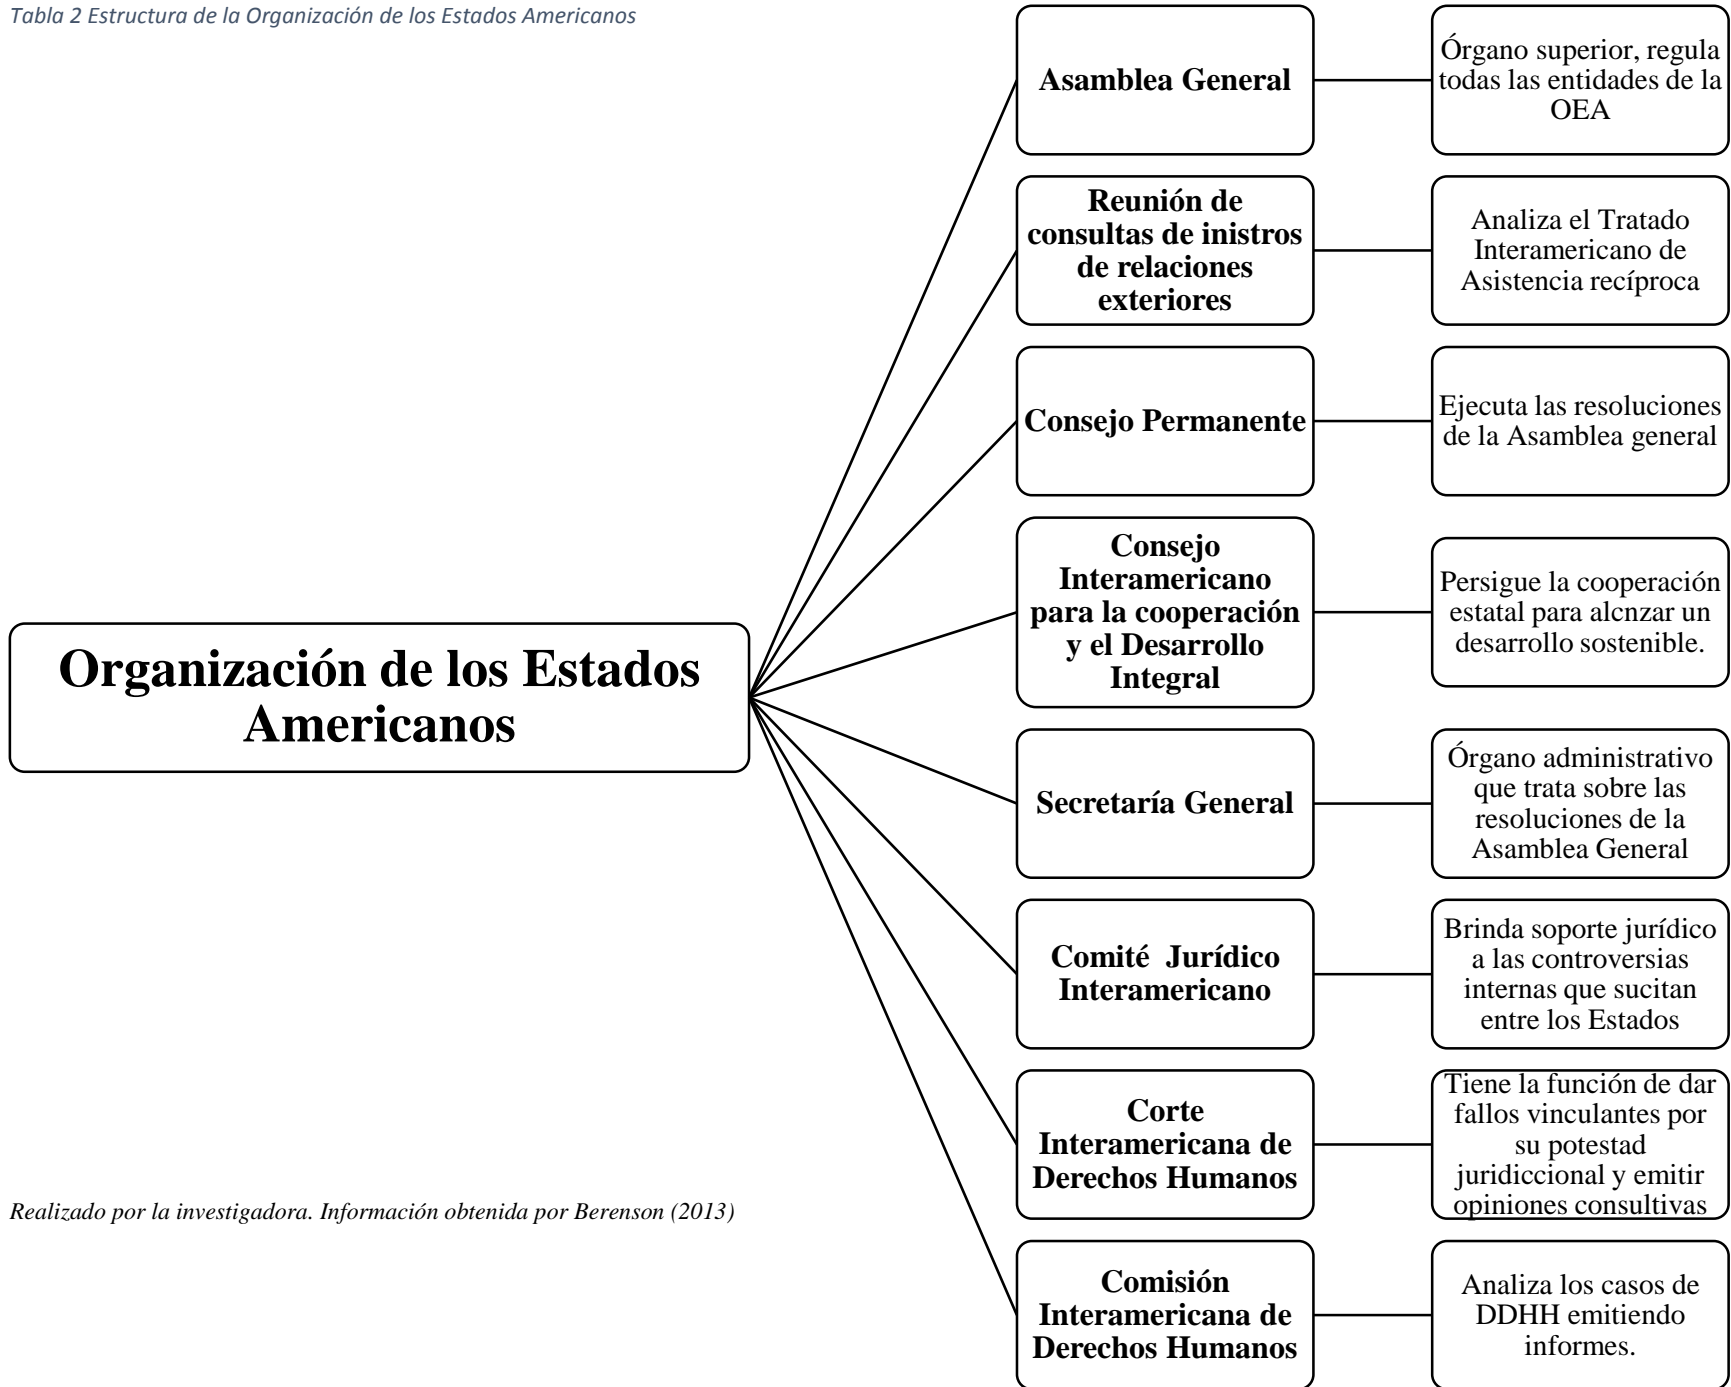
Tabla 2 Estructura de la Organización de los Estados Americanos

Organización de los Estados Americanos

Asamblea General

Órgano superior, regula todas las entidades de la OEA

Reunión de consultas de inistros de relaciones exteriores

Analiza el Tratado Interamericano de Asistencia recíproca

Consejo Permanente

Ejecuta las resoluciones de la Asamblea general

Consejo Interamericano para la cooperación y el Desarrollo Integral

Persigue la cooperación estatal para alcnzar un desarrollo sostenible.

Secretaría General

Órgano administrativo que trata sobre las resoluciones de la Asamblea General

Comité Jurídico Interamericano

Brinda soporte jurídico a las controversias internas que sucitan entre los Estados

Corte Interamericana de Derechos Humanos

Tiene la función de dar fallos vinculantes por su potestad juridiccional y emitir opiniones consultivas

Comisión Interamericana de Derechos Humanos

Analiza los casos de DDHH emitiendo informes.

Realizado por la investigadora. Información obtenida por Berenson (2013)